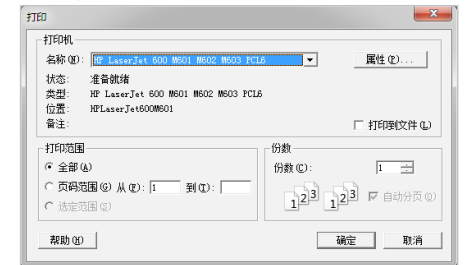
打印

打印机

名称(N): HP LaserJet 600 M601 M602 M603 PCL6

属性(P)...

状态: 准备就绪

类型: HP LaserJet 600 M601 M602 M603 PCL6

位置: HPLaserJet600M601

备注:

打印到文件(L)

打印范围

全部(A)

页码范围(G) 从(F): 1 到(T):

选定范围(S)

份数

份数(C): 1

$1^{2^3}$ $1^{2^3}$

自动分页(O)

帮助(H)

确定

取消